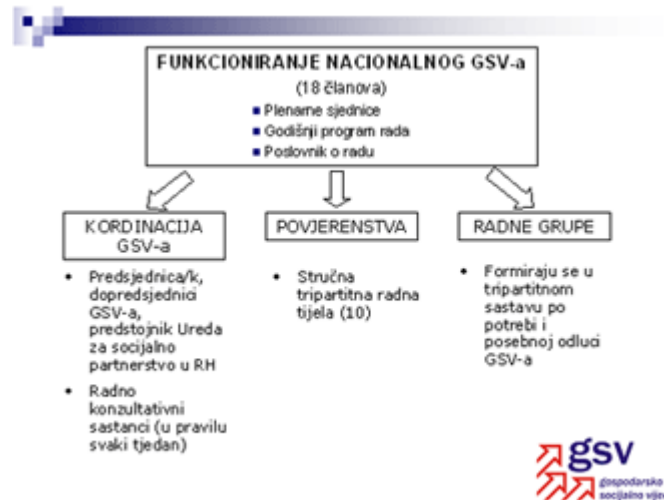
FUNKCIONIRANJE NACIONALNOG GSV-a
(18 članova)
Plenarne sjednice
Godišnji program rada
Poslovnik o radu

KORDINACIJA GSV-a

- Predsjednica/k, dopredsjednici GSV-a, predstojnik Ureda za socijalno partnerstvo u RH
- Radno konzultativni sastanci (u pravilu svaki tjedan)

POVJERENSTVA

- Stručna tripartitna radna tijela (10)

RADNE GRUPE

- Formiraju se u tripartitnom sastavu po potrebi i posebnoj odluci GSV-a

gsv
gospodarsko socijalno vijeće